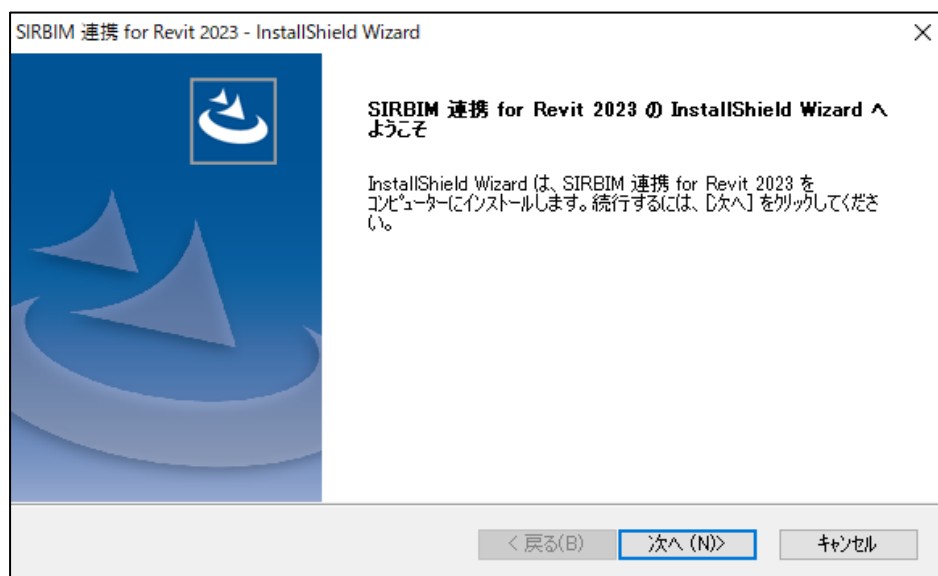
SIRBIM 連携 for Revit 2023 - InstallShield Wizard

×

SIRBIM 連携 for Revit 2023 の InstallShield Wizard へようこそ

InstallShield Wizard は、SIRBIM 連携 for Revit 2023 をコンピューターにインストールします。続行するには、[次へ] をクリックしてください。

< 戻る(B)

次へ (N)>

キャンセル